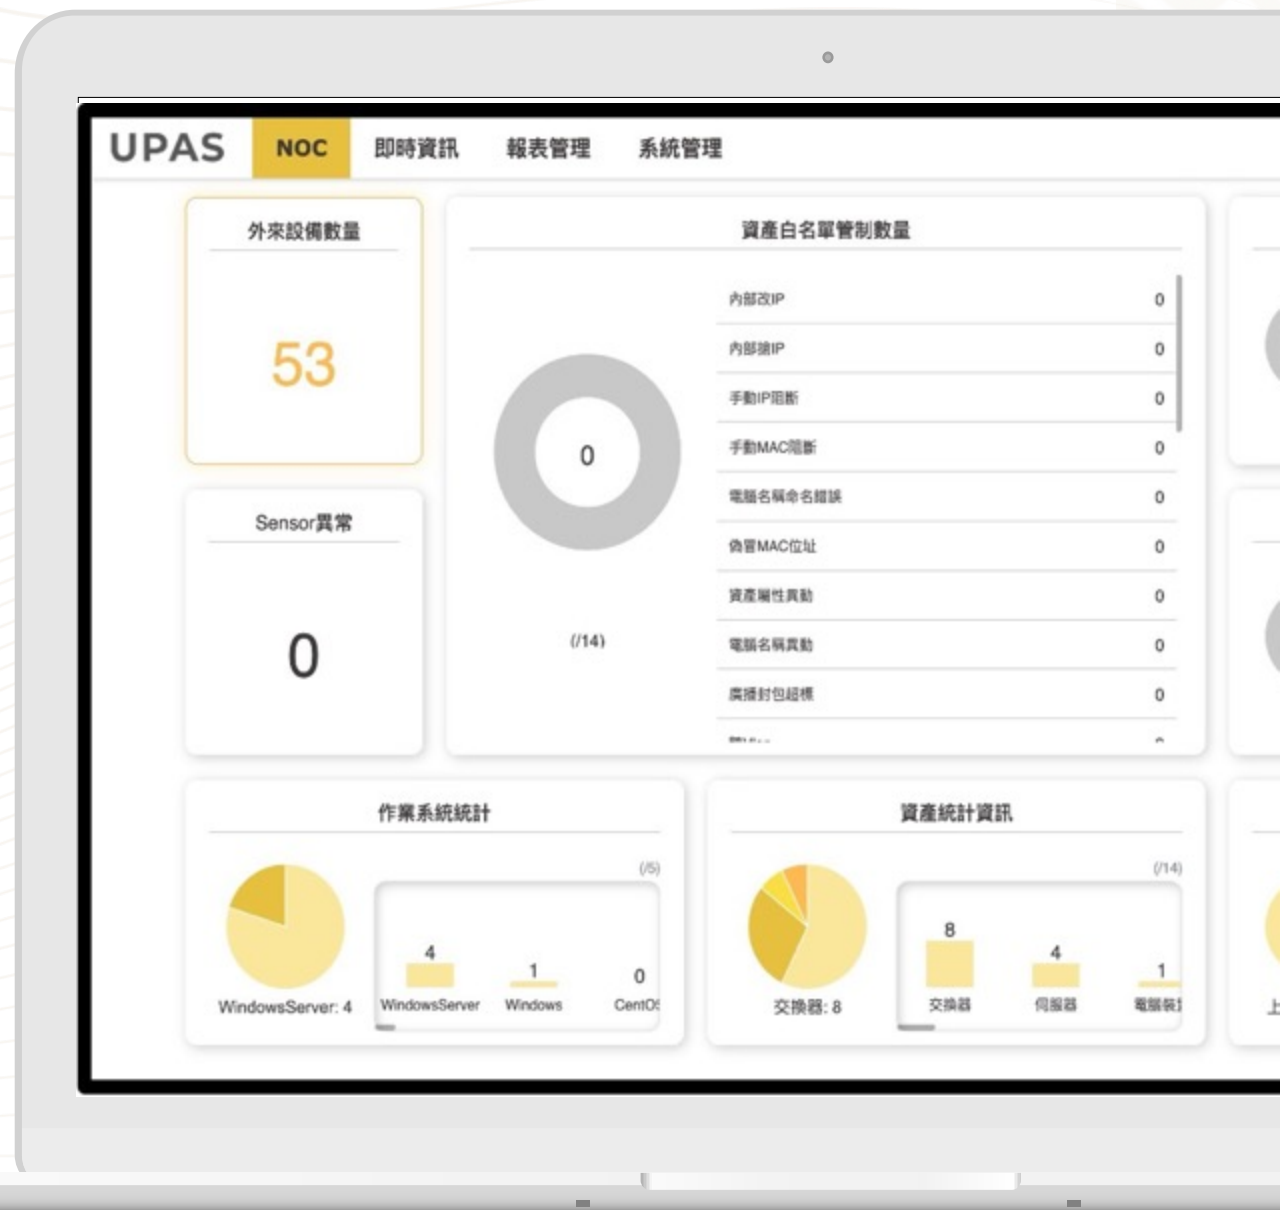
UPAS NOC 即時資訊 報表管理 系統管理

外來設備數量

53

Sensor異常

0

資產白名單管制數量

0

(/14)

| | |
|---|---|
| 內部改IP | 0 |
| 內部搶IP | 0 |
| 手動IP阻斷 | 0 |
| 手動MAC阻斷 | 0 |
| 電腦名稱命名錯誤 | 0 |
| 偽冒MAC位址 | 0 |
| 資產屬性異動 | 0 |
| 電腦名稱異動 | 0 |
| 廣播封包超標 | 0 |

作業系統統計

(/5)

WindowsServer: 4

4 WindowsServer
1 Windows
0 CentO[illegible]

資產統計資訊

(/14)

交換器: 8

8 交換器
4 伺服器
1 電腦裝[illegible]